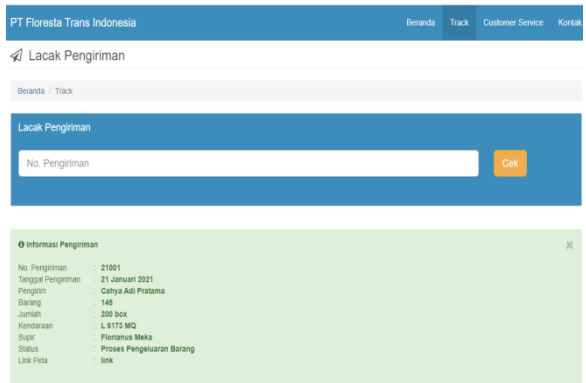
PT Floresta Trans Indonesia

Beranda Track Customer Service Kontak

Lacak Pengiriman

Beranda / Track

Lacak Pengiriman

No. Pengiriman

Cek

Informasi Pengiriman

×

| | |
|---|---|
| No. Pengiriman | : 21001 |
| Tanggal Pengiriman | : 21 Januari 2021 |
| Pengirim | : Cahya Adi Pratama |
| Barang | : 145 |
| Jumlah | : 200 box |
| Kendaraan | : L 6173 MQ |
| Supir | : Florianus Meka |
| Status | : Proses Pengeluaran Barang |
| Link Peta | : link |